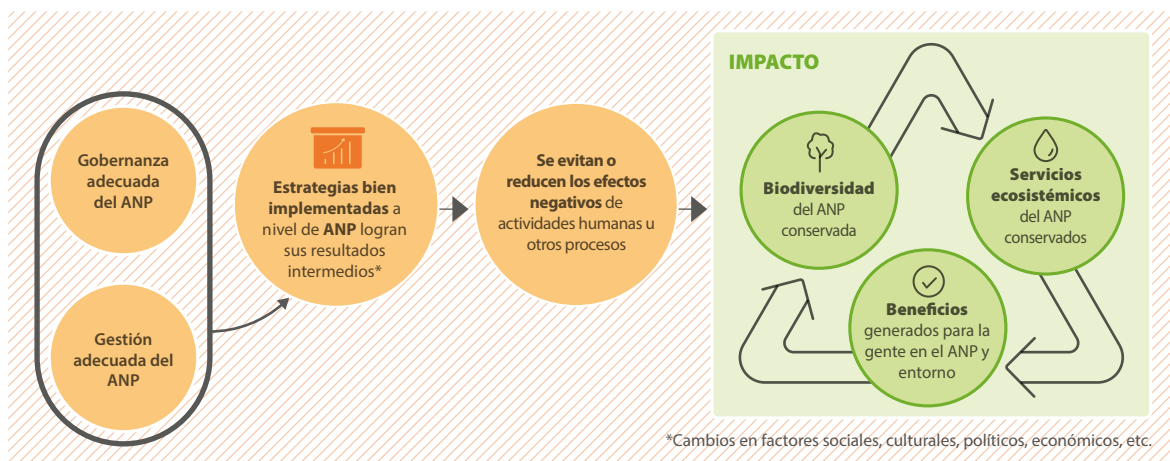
Gobernanza adecuada del ANP

Gestión adecuada del ANP

Estrategias bien implementadas a nivel de ANP logran sus resultados intermedios*

Se evitan o reducen los efectos negativos de actividades humanas u otros procesos

IMPACTO

Biodiversidad del ANP conservada

Servicios ecosistémicos del ANP conservados

Beneficios generados para la gente en el ANP y entorno

*Cambios en factores sociales, culturales, políticos, económicos, etc.